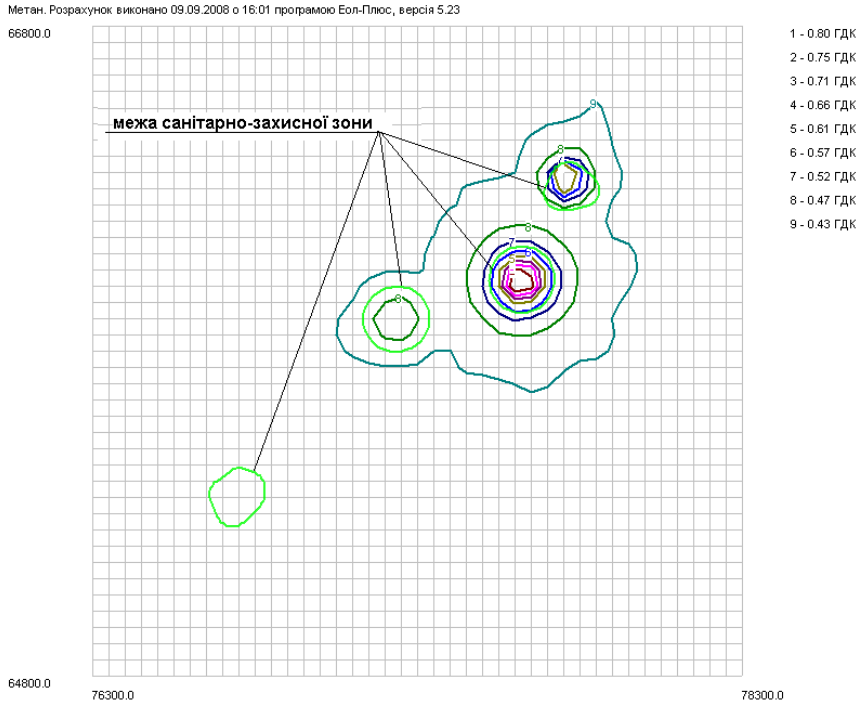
Метан. Розрахунок виконано 09.09.2008 о 16:01 програмою Еол-Плюс, версія 5.23

66800.0

межа санітарно-захисної зони

9
8
7
8
7
6
8

1 - 0.80 ГДК
2 - 0.75 ГДК
3 - 0.71 ГДК
4 - 0.66 ГДК
5 - 0.61 ГДК
6 - 0.57 ГДК
7 - 0.52 ГДК
8 - 0.47 ГДК
9 - 0.43 ГДК

64800.0
76300.0
78300.0